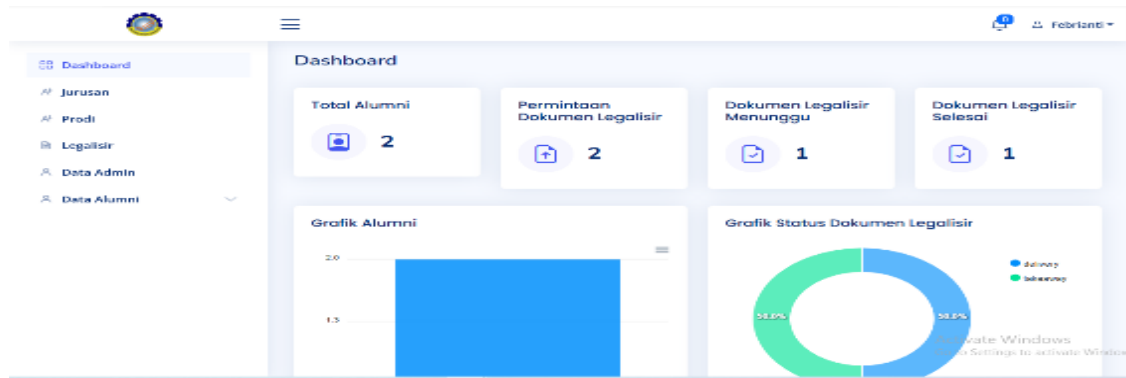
Febrianti

Dashboard
Jurusan
Prodi
Legalisir
Data Admin
Data Alumni

Dashboard

Total Alumni
2

Permintaan Dokumen Legalisir
2

Dokumen Legalisir Menunggu
1

Dokumen Legalisir Selesai
1

Grafik Alumni
2.0
1.5

Grafik Status Dokumen Legalisir
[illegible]
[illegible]
50.0%
50.0%

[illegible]vate Windows
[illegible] Settings to activate Windo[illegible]